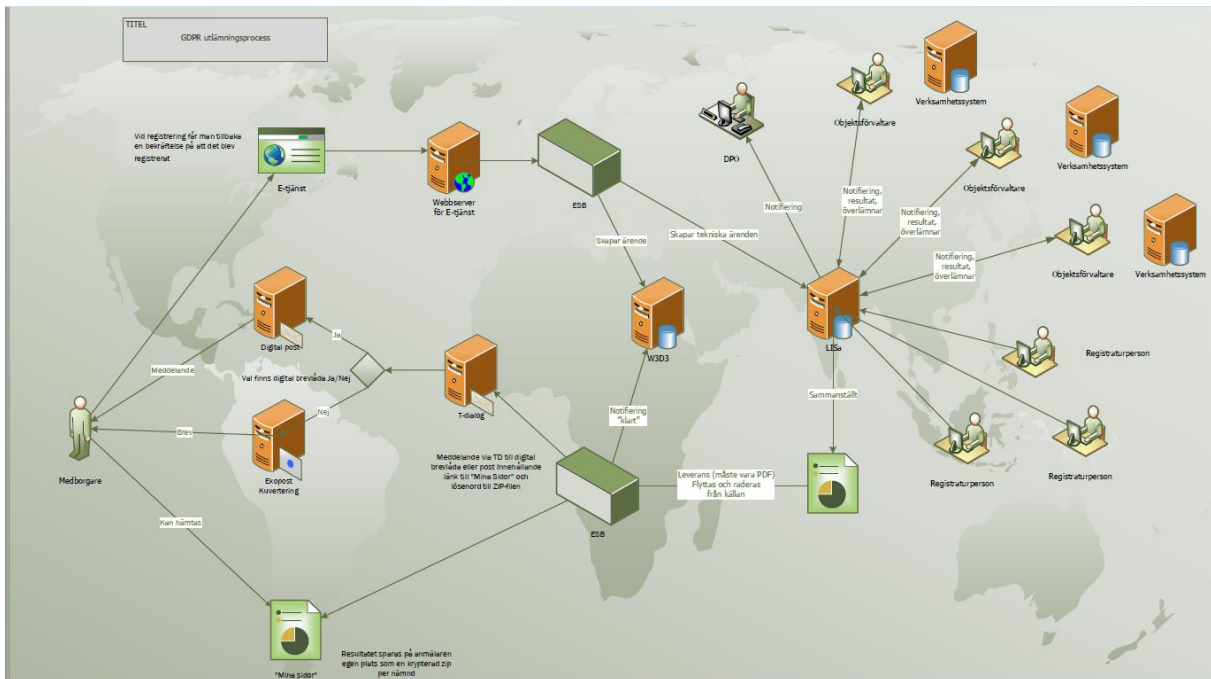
TITEL
GDPR utlämningsprocess

Vid registrering får man tillbaka en bekräftelse på att det blev registrerat

E-tjänst

Webbserver för E-tjänst

ESB

DPO

Objektsförvaltare

Verksamhetssystem

Verksamhetssystem

Objektsförvaltare

Objektsförvaltare

Verksamhetssystem

Notifiering

Notifiering, resultat, överlämnar

Notifiering, resultat, överlämnar

Notifiering, resultat, överlämnar

Skapar ärende

Skapar tekniska ärenden

Digital post

Ja

Meddelande

Val finns digital brevlåda Ja/Nej

T-dialog

W3D3

LISa

Registraturperson

Nej

Brev

Medborgare

Expost Kuvertering

Notifiering "klart"

Sammanställt

Meddelande via TD till digital brevlåda eller post innehållande länk till "Mina Sidor" och lösenord till ZIP-filen

Leverans (måste vara PDF) Flyttas och raderas från källan

Registraturperson

Registraturperson

ESB

Kan hämtas

Resultatet sparas på anmälaren egen plats som en krypterad zip per nämnd

"Mina sidor"